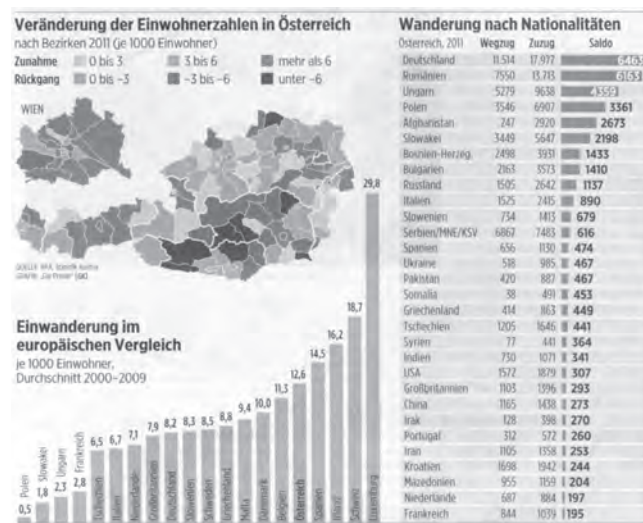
Veränderung der Einwohnerzahlen in Österreich
nach Bezirken 2011 (je 1000 Einwohner)

Zunahme 0 bis 3 3 bis 6 mehr als 6
Rückgang 0 bis −3 −3 bis −6 unter −6

WIEN

QUELLE: APA, Statistik Austria
GRAFIK: „Die Presse" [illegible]

Einwanderung im europäischen Vergleich
je 1000 Einwohner, Durchschnitt 2000–2009

| Polen | Slowakei | Ungarn | Frankreich | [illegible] | Italien | Niederlande | Großbritannien | Deutschland | Slowenien | Schweden | Griechenland | Malta | Dänemark | Belgien | Österreich | Spanien | Irland | Schweiz | Luxemburg |
|---|---|---|---|---|---|---|---|---|---|---|---|---|---|---|---|---|---|---|---|
| 0,5 | 1,8 | 2,3 | 2,8 | 6,5 | 6,7 | 7,1 | 7,9 | 8,2 | 8,3 | 8,5 | 8,8 | 9,4 | 10,0 | 11,3 | 12,6 | 14,5 | 16,2 | 18,7 | 29,8 |

Wanderung nach Nationalitäten

| Österreich, 2011 | Wegzug | Zuzug | Saldo |
|---|---|---|---|
| Deutschland | 11.514 | 17.977 | 6463 |
| Rumänien | 7550 | 13.713 | 6163 |
| Ungarn | 5279 | 9638 | 4359 |
| Polen | 3546 | 6907 | 3361 |
| Afghanistan | 247 | 2920 | 2673 |
| Slowakei | 3449 | 5647 | 2198 |
| Bosnien-Herzeg. | 2498 | 3931 | 1433 |
| Bulgarien | 2163 | 3573 | 1410 |
| Russland | 1505 | 2642 | 1137 |
| Italien | 1525 | 2415 | 890 |
| Slowenien | 734 | 1413 | 679 |
| Serbien/MNE/KSV | 6867 | 7483 | 616 |
| Spanien | 656 | 1130 | 474 |
| Ukraine | 518 | 985 | 467 |
| Pakistan | 420 | 887 | 467 |
| Somalia | 38 | 491 | 453 |
| Griechenland | 414 | 863 | 449 |
| Tschechien | 1205 | 1646 | 441 |
| Syrien | 77 | 441 | 364 |
| Indien | 730 | 1071 | 341 |
| USA | 1572 | 1879 | 307 |
| Großbritannien | 1103 | 1396 | 293 |
| China | 1165 | 1438 | 273 |
| Irak | 128 | 398 | 270 |
| Portugal | 312 | 572 | 260 |
| Iran | 1105 | 1358 | 253 |
| Kroatien | 1698 | 1942 | 244 |
| Mazedonien | 955 | 1159 | 204 |
| Niederlande | 687 | 884 | 197 |
| Frankreich | 844 | 1039 | 195 |